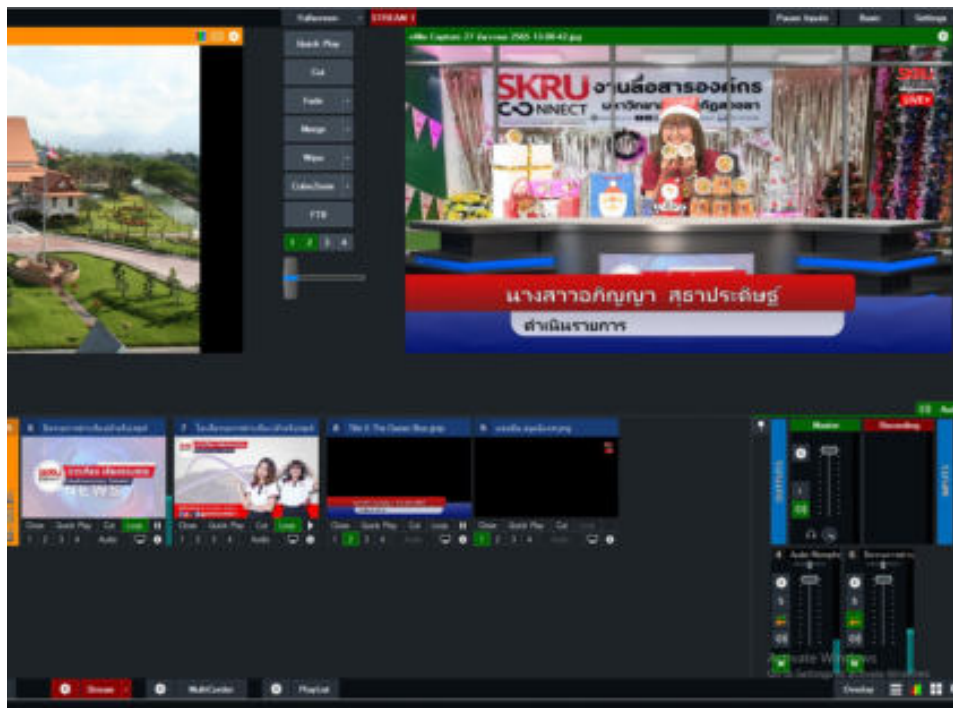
Fullscreen STREAM 1 Pause Inputs Basic Settings

Quick Play
Cut
Fade
Merge
Wipe
CubeZoom
FTB
1 2 3 4

vMix Capture 27 ธันวาคม 2565 13:08:42.jpg

SKRU CONNECT จานสื่อสารองค์กร มหาวิทยาลัยราชภัฏสงขลา
SKRU LIVE
นางสาวอภิญญา สุธาประดิษฐ์
ดำเนินรายการ

5 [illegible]
7 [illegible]
8 Title 0 The Ocean Blue.gtzip
9 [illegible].png

Close Quick Play Cut Loop
1 2 3 4 Audio

Master Recording
OUTPUTS INPUTS
4 Audio Microphone
6 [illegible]
Activate Windows
Go to Settings to activate Windows.

Stream MultiCorder PlayList Overlay